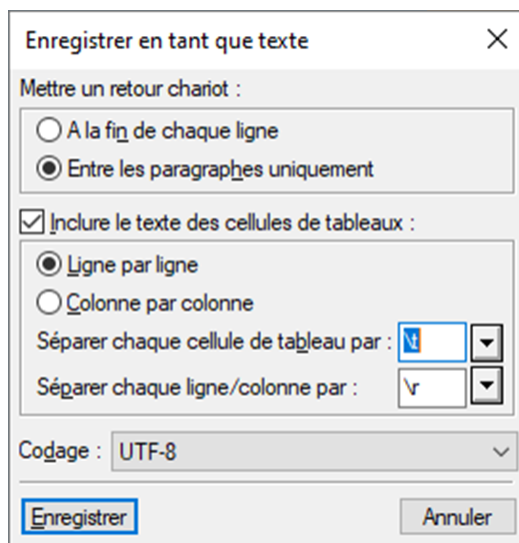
Enregistrer en tant que texte

X

Mettre un retour chariot :

A la fin de chaque ligne

Entre les paragraphes uniquement

Inclure le texte des cellules de tableaux :

Ligne par ligne

Colonne par colonne

Séparer chaque cellule de tableau par : \t

Séparer chaque ligne/colonne par : \r

Codage : UTF-8

Enregistrer

Annuler